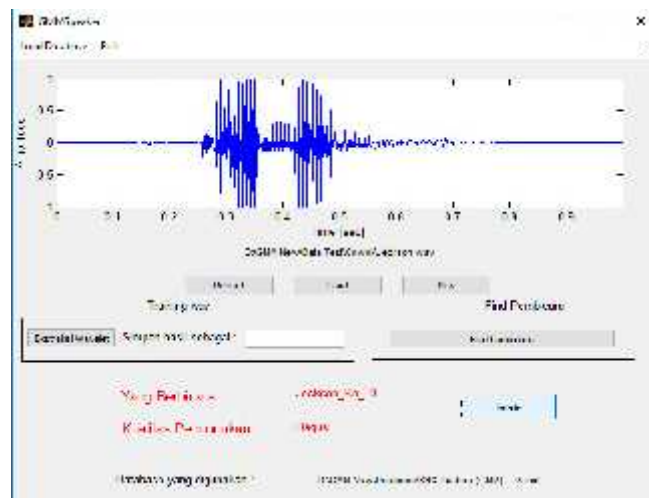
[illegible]

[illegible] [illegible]

1

0.5

0

-0.5

-1

Amplitude

0 0.1 0.2 0.3 0.4 0.5 0.6 0.7 0.8 0.9

time (sec)

D:\GUI\NewData\TestKoowe\Lecron.wav

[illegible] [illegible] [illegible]

Training wav

Find Pembicara

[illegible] Simpan hasil sebagai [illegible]

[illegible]

Yang Berbicara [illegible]

Kualitas Pencocokan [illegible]

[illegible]

Database yang digunakan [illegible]